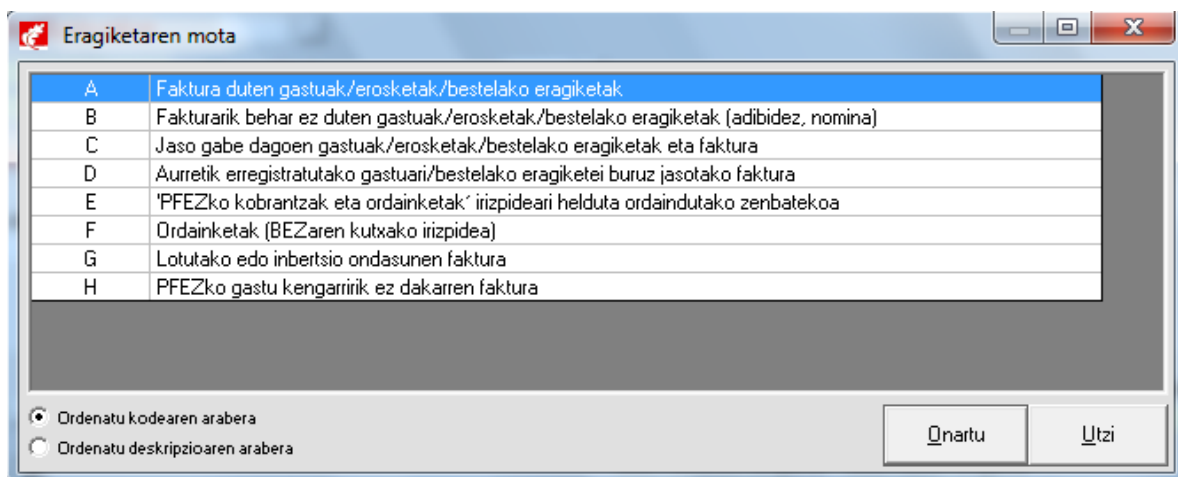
Eragiketaren mota

| A | Faktura duten gastuak/erosketak/bestelako eragiketak |
|---|---|
| B | Fakturarik behar ez duten gastuak/erosketak/bestelako eragiketak (adibidez, nomina) |
| C | Jaso gabe dagoen gastuak/erosketak/bestelako eragiketak eta faktura |
| D | Aurretik erregistratutako gastuari/bestelako eragiketei buruz jasotako faktura |
| E | 'PFEZko kobrantzak eta ordainketak' irizpideari helduta ordaindutako zenbatekoa |
| F | Ordainketak (BEZaren kutxako irizpidea) |
| G | Lotutako edo inbertsio ondasunen faktura |
| H | PFEZko gastu kengarririk ez dakarren faktura |

Ordenatu kodearen arabera
Ordenatu deskripzioaren arabera

Onartu
Utzi